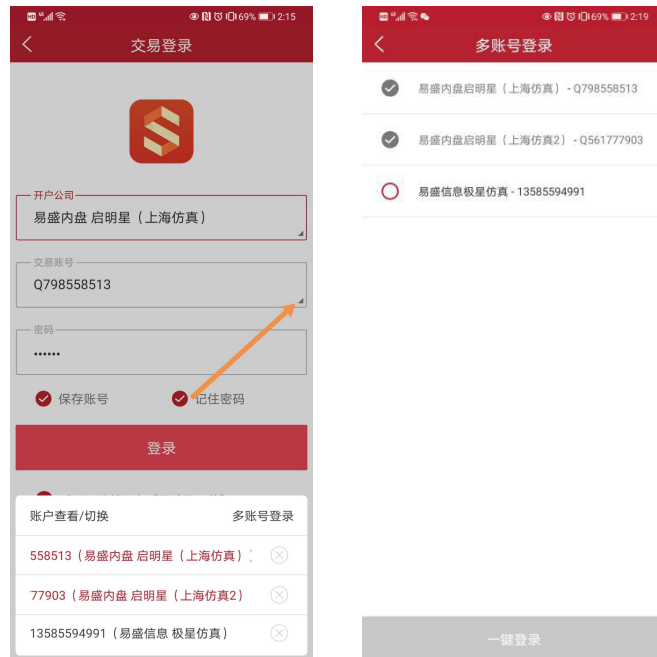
69% 2:15

交易登录

开户公司

易盛内盘 启明星（上海仿真）

交易账号

Q798558513

密码

••••••

保存账号

记住密码

登录

账户查看/切换

多账号登录

558513（易盛内盘 启明星（上海仿真）

77903（易盛内盘 启明星（上海仿真2）

13585594991（易盛信息 极星仿真）

69% 2:19

多账号登录

易盛内盘启明星（上海仿真） - Q798558513

易盛内盘启明星（上海仿真2） - Q561777903

易盛信息极星仿真 - 13585594991

一键登录